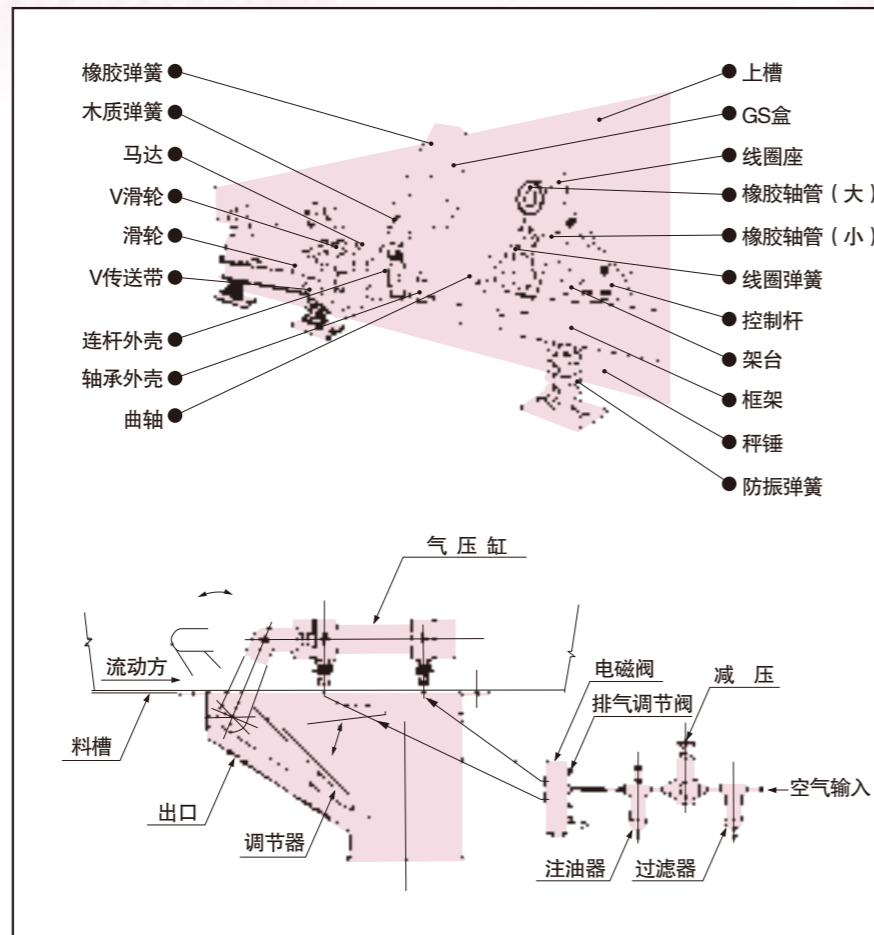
橡胶弹簧
木质弹簧
马达
V滑轮
滑轮
V传送带
连杆外壳
轴承外壳
曲轴

上槽
GS盒
线圈座
橡胶轴管（大）
橡胶轴管（小）
线圈弹簧
控制杆
架台
框架
秤锤
防振弹簧

气 压 缸
流动方
料槽
出口
调节器
电磁阀
排气调节阀
减 压
空气输入
注油器
过滤器